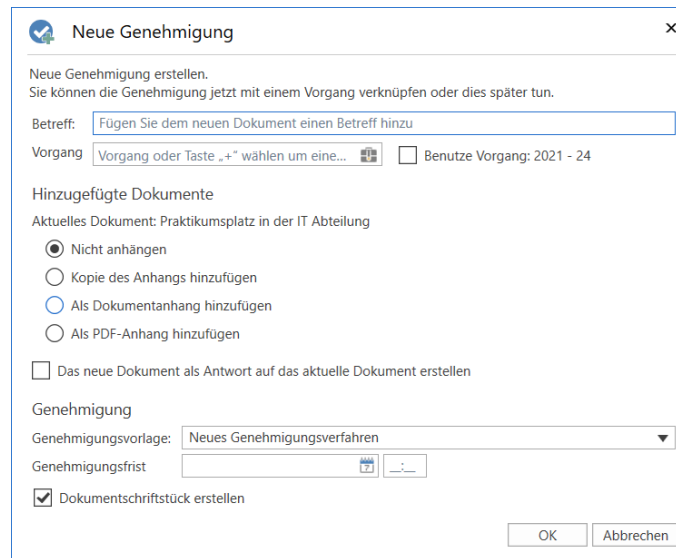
Neue Genehmigung

×

Neue Genehmigung erstellen.
Sie können die Genehmigung jetzt mit einem Vorgang verknüpfen oder dies später tun.

Betreff: Fügen Sie dem neuen Dokument einen Betreff hinzu

Vorgang Vorgang oder Taste „+" wählen um eine... Benutze Vorgang: 2021 - 24

Hinzugefügte Dokumente

Aktuelles Dokument: Praktikumsplatz in der IT Abteilung

Nicht anhängen

Kopie des Anhangs hinzufügen

Als Dokumentanhang hinzufügen

Als PDF-Anhang hinzufügen

Das neue Dokument als Antwort auf das aktuelle Dokument erstellen

Genehmigung

Genehmigungsvorlage: Neues Genehmigungsverfahren

Genehmigungsfrist __:__

Dokumentschriftstück erstellen

OK Abbrechen